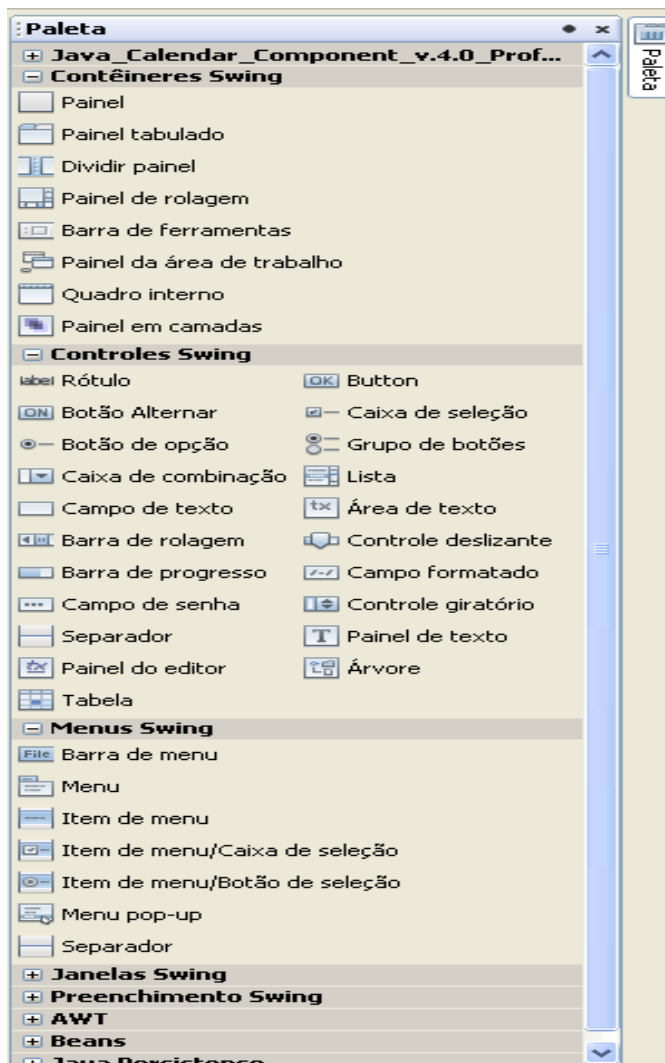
Paleta

Java_Calendar_Component_v.4.0_Prof...

Contêineres Swing

Painel

Painel tabulado

Dividir painel

Painel de rolagem

Barra de ferramentas

Painel da área de trabalho

Quadro interno

Painel em camadas

Controles Swing

label Rótulo

OK Button

ON Botão Alternar

Caixa de seleção

Botão de opção

Grupo de botões

Caixa de combinação

Lista

Campo de texto

tx Área de texto

Barra de rolagem

Controle deslizante

Barra de progresso

Campo formatado

Campo de senha

Controle giratório

Separador

T Painel de texto

Painel do editor

Árvore

Tabela

Menus Swing

File Barra de menu

Menu

Item de menu

Item de menu/Caixa de seleção

Item de menu/Botão de seleção

Menu pop-up

Separador

Janelas Swing

Preenchimento Swing

AWT

Beans

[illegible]

Paleta